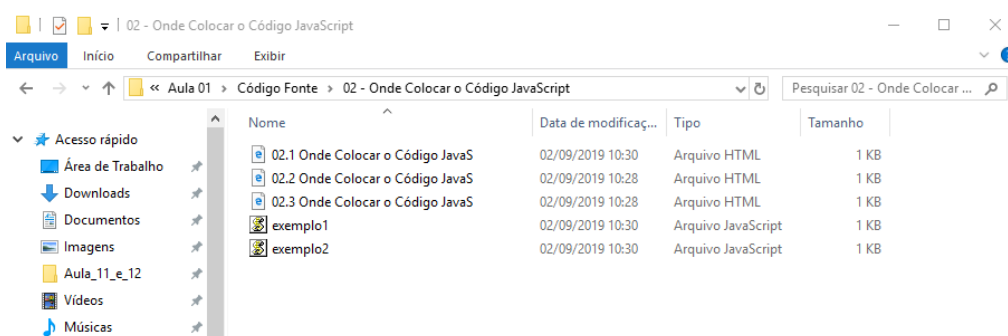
02 - Onde Colocar o Código JavaScript

Arquivo Início Compartilhar Exibir

« Aula 01 › Código Fonte › 02 - Onde Colocar o Código JavaScript

Pesquisar 02 - Onde Colocar ...

Acesso rápido
Área de Trabalho
Downloads
Documentos
Imagens
Aula_11_e_12
Vídeos
Músicas

| Nome | Data de modificaç... | Tipo | Tamanho |
|---|---|---|---|
| 02.1 Onde Colocar o Código JavaS | 02/09/2019 10:30 | Arquivo HTML | 1 KB |
| 02.2 Onde Colocar o Código JavaS | 02/09/2019 10:28 | Arquivo HTML | 1 KB |
| 02.3 Onde Colocar o Código JavaS | 02/09/2019 10:28 | Arquivo HTML | 1 KB |
| exemplo1 | 02/09/2019 10:30 | Arquivo JavaScript | 1 KB |
| exemplo2 | 02/09/2019 10:30 | Arquivo JavaScript | 1 KB |